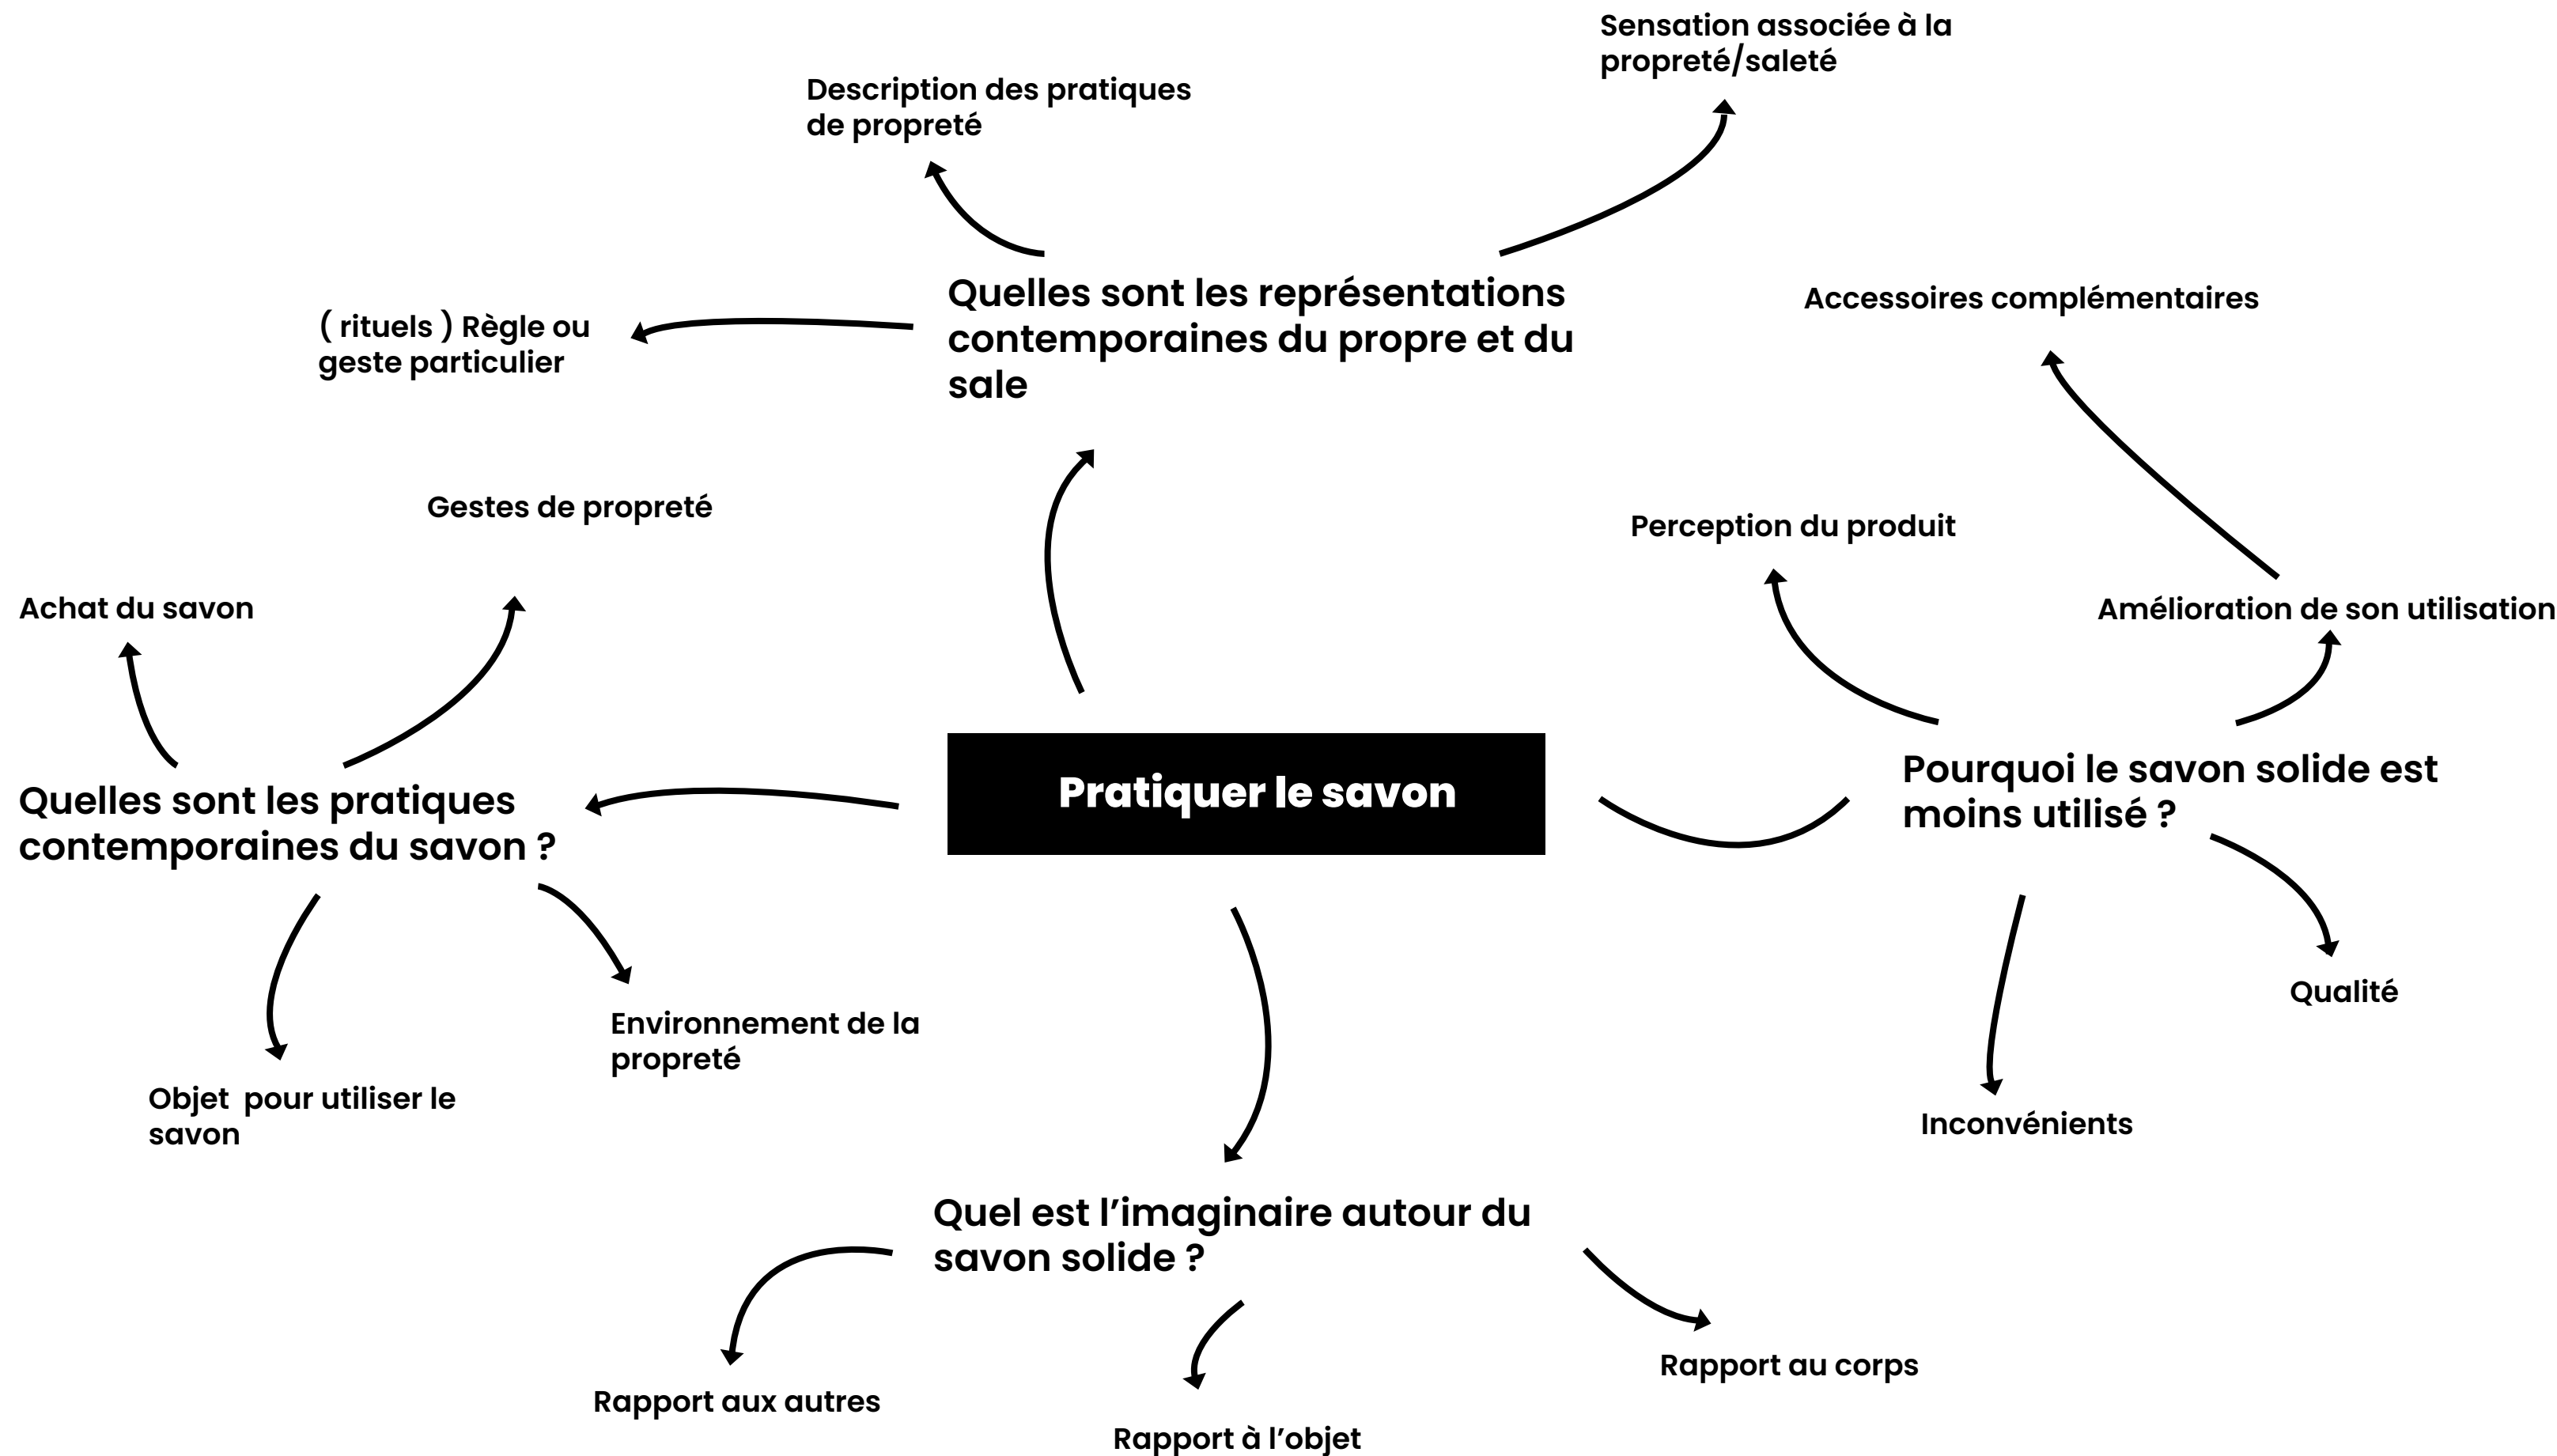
Sensation associée à la propreté/saleté

Description des pratiques de propreté

Quelles sont les représentations contemporaines du propre et du sale

( rituels ) Règle ou geste particulier

Accessoires complémentaires

Gestes de propreté

Perception du produit

Achat du savon

Amélioration de son utilisation

Pratiquer le savon

Quelles sont les pratiques contemporaines du savon ?

Pourquoi le savon solide est moins utilisé ?

Environnement de la propreté

Objet pour utiliser le savon

Qualité

Inconvénients

Quel est l'imaginaire autour du savon solide ?

Rapport aux autres

Rapport à l'objet

Rapport au corps